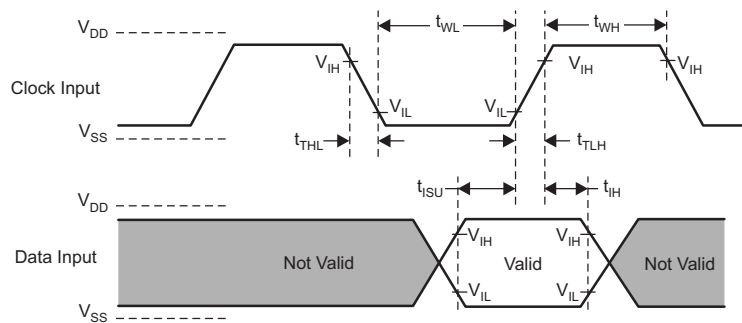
$V_{DD}$

$t_{WL}$

$t_{WH}$

$V_{IH}$

$V_{IH}$

$V_{IH}$

Clock Input

$V_{IL}$

$V_{IL}$

$V_{SS}$

$t_{THL}$

$t_{TLH}$

$t_{ISU}$

$t_{IH}$

$V_{DD}$

$V_{IH}$

$V_{IH}$

Data Input

Not Valid

Valid

Not Valid

$V_{IL}$

$V_{IL}$

$V_{SS}$